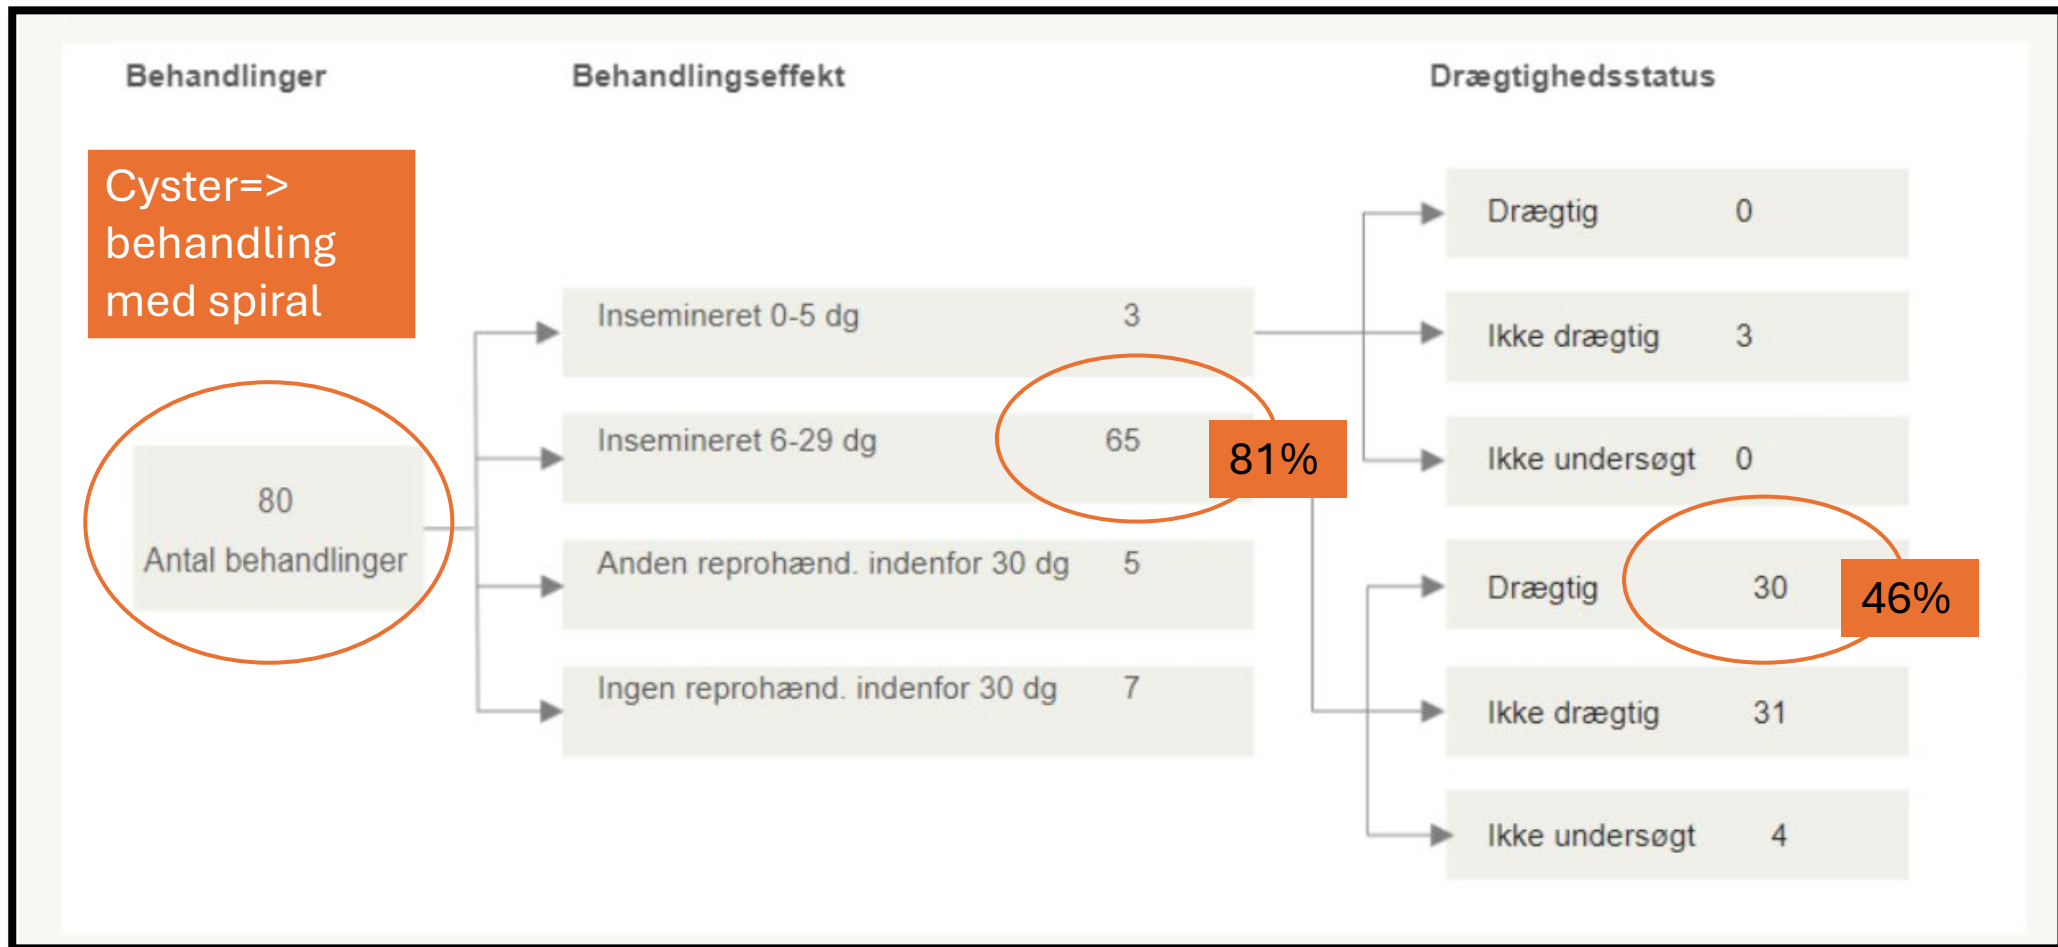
Behandlinger

Behandlingseffekt

Drægtighedsstatus

Cyster=> behandling med spiral

80
Antal behandlinger

Insemineret 0-5 dg 3

Insemineret 6-29 dg 65

81%

Anden reprohænd. indenfor 30 dg 5

Ingen reprohænd. indenfor 30 dg 7

Drægtig 0

Ikke drægtig 3

Ikke undersøgt 0

Drægtig 30

46%

Ikke drægtig 31

Ikke undersøgt 4